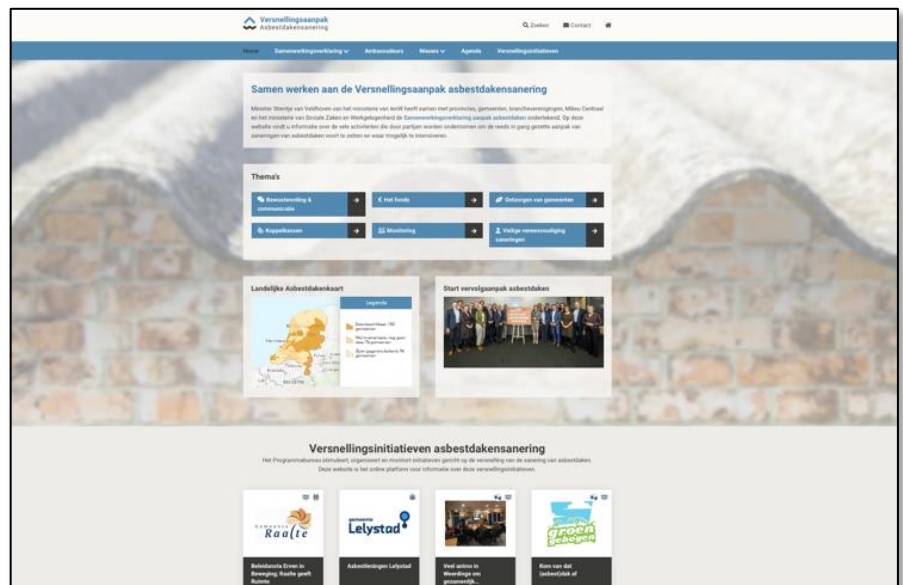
Versnellingsaanpak
Asbestdakensanering

Zoeken Contact

Home Samenwerkingsverklaring Ambassadeurs Nieuws Agenda Versnellingsinitiatieven

Samen werken aan de Versnellingsaanpak asbestdakensanering

Minister Stientje van Veldhoven van het ministerie van IenW heeft samen met provincies, gemeenten, brancheverenigingen, Milieu Centraal en het ministerie van Sociale Zaken en Werkgelegenheid de Samenwerkingsverklaring aanpak asbestdaken ondertekend. Op deze website vindt u informatie over de vele activiteiten die door partijen worden ondernomen om de reeds in gang gezette aanpak van saneringen van asbestdaken voort te zetten en waar mogelijk te intensiveren.

Thema's

Bewustwording & communicatie

Het fonds

Ontzorgen van gemeenten

Koppelkansen

Monitoring

Veilige verwezenlijking saneringen

Landelijke Asbestdakenkaart

Legenda

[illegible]

Start vervolgaanpak asbestdaken

Versnellingsinitiatieven asbestdakensanering

Het Programmabureau stimuleert, organiseert en monitort initiatieven gericht op de versnelling van de sanering van asbestdaken. Deze website is het online platform voor informatie over deze versnellingsinitiatieven.

Gemeente Raalte

Gemeente Lelystad

groen gezogen

Beleidsnota Erven in Beweging: Raalte geeft Ruimte

Asbestlezingen Lelystad

Veel animo in Weerdinge om gezamenlijk...

Kom van dat (asbest)dak af